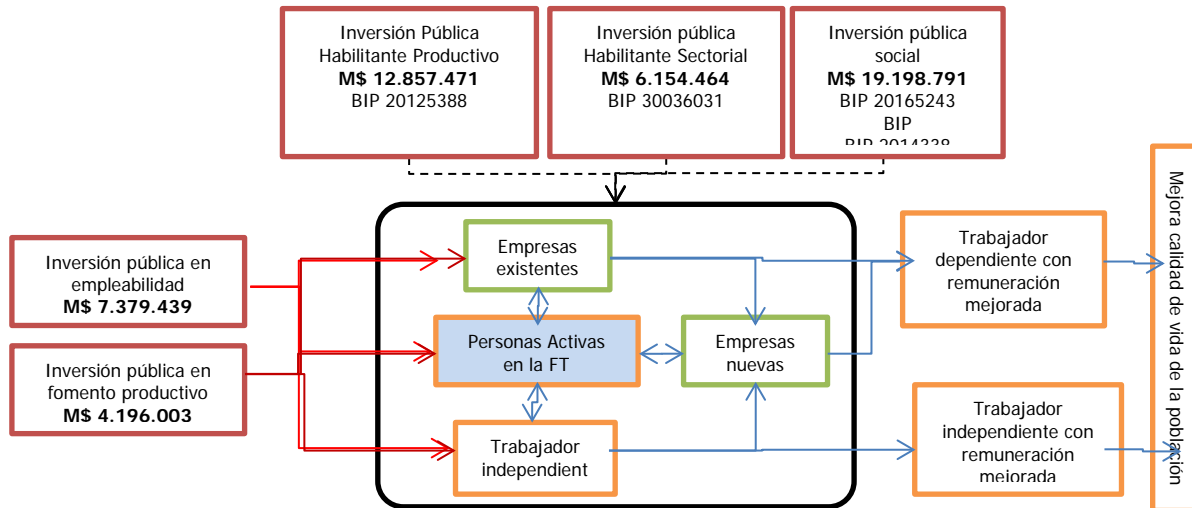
Inversión Pública Habilitante Productivo
**M$ 12.857.471**
BIP 20125388

Inversión pública Habilitante Sectorial
**M$ 6.154.464**
BIP 30036031

Inversión pública social
**M$ 19.198.791**
BIP 20165243
BIP
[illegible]

Inversión pública en empleabilidad
**M$ 7.379.439**

Inversión pública en fomento productivo
**M$ 4.196.003**

Empresas existentes

Personas Activas en la FT

Empresas nuevas

Trabajador independient

Trabajador dependiente con remuneración mejorada

Trabajador independiente con remuneración mejorada

Mejora calidad de vida de la población